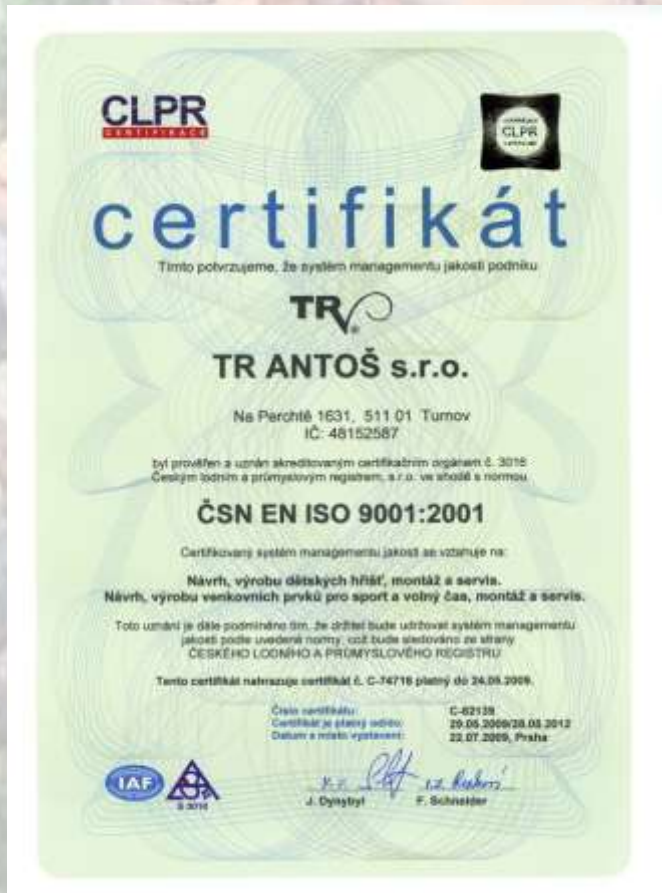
CLPR
CERTIFIKACE

CLPR

certifikát

Tímto potvrzujeme, že systém managementu jakosti podniku

TR

TR ANTOŠ s.r.o.

Na Perchtě 1631, 511 01 Turnov
IČ: 48152587

byl prověřen a uznán akreditovaným certifikačním orgánem č. 3016 Českým lodním a průmyslovým registrem, s.r.o. ve shodě s normou

ČSN EN ISO 9001:2001

Certifikovaný systém managementu jakosti se vztahuje na:

Návrh, výrobu dětských hřišť, montáž a servis.
Návrh, výrobu venkovních prvků pro sport a volný čas, montáž a servis.

Toto uznání je dále podmíněno tím, že držitel bude udržovat systém managementu jakosti podle uvedené normy, což bude sledováno ze strany ČESKÉHO LODNÍHO A PRŮMYSLOVÉHO REGISTRU

Tento certifikát nahrazuje certifikát č. C-74716 platný do 24.09.2009.

| Číslo certifikátu: | C-82135 |
|---|---|
| Certifikát je platný od/do: | 29.05.2009/28.05.2012 |
| Datum a místo vystavení: | 22.07.2009, Praha |

IAF

č. 3016

J. Dytrybyl    F. Schneider